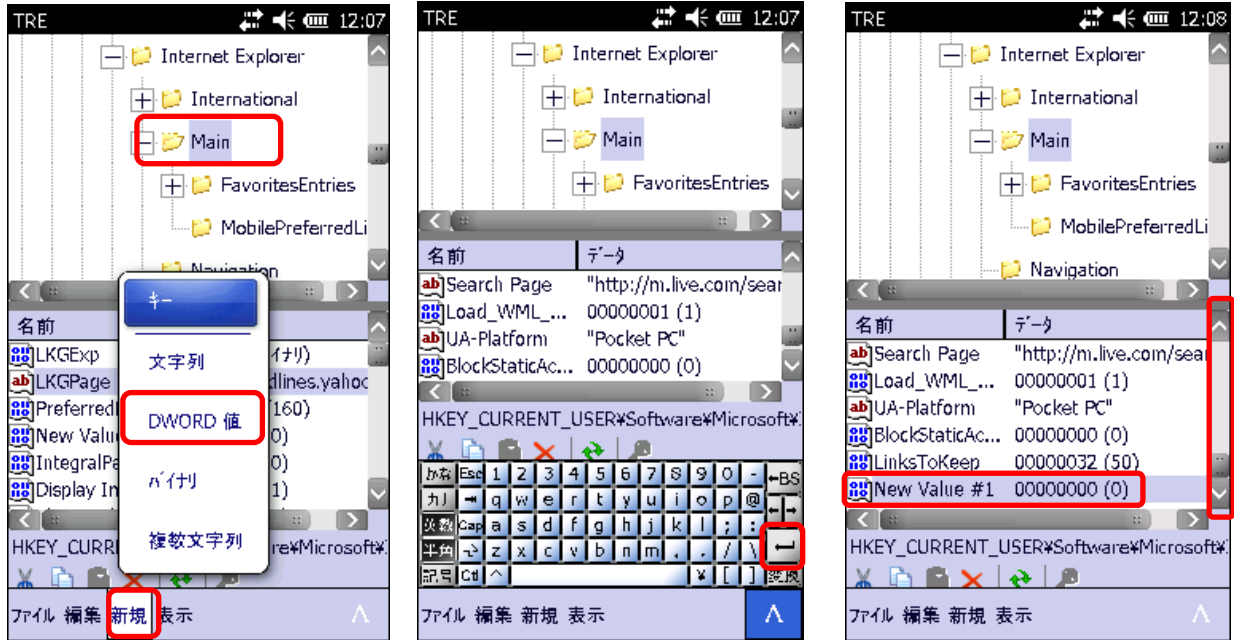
TRE 12:07

Internet Explorer
International
Main
FavoritesEntries
MobilePreferredLi
Navigation

名前
LKGExp
LKGPage
Preferred
New Valu
IntegralPa
Display In

イナリ)
dlines.yahoo
(160)
0)
0)
1)

キー
文字列
DWORD 値
バイナリ
複数文字列

HKEY_CURRE ¥Microsoft¥

ファイル 編集 新規 表示

TRE 12:07

Internet Explorer
International
Main
FavoritesEntries

| 名前 | データ |
|---|---|
| Search Page | "http://m.live.com/sear |
| Load_WML_... | 00000001 (1) |
| UA-Platform | "Pocket PC" |
| BlockStaticAc... | 00000000 (0) |

HKEY_CURRENT_USER¥Software¥Microsoft¥

かな Esc 1 2 3 4 5 6 7 8 9 0 - ←BS
カﾅ q w e r t y u i o p @
英数 Cap a s d f g h j k l ; :
半角 z x c v b n m , . / \
記号 Ctl ^ ¥ [ ] 変換

ファイル 編集 新規 表示

TRE 12:08

Internet Explorer
International
Main
FavoritesEntries
MobilePreferredLi
Navigation

| 名前 | データ |
|---|---|
| Search Page | "http://m.live.com/sear |
| Load_WML_... | 00000001 (1) |
| UA-Platform | "Pocket PC" |
| BlockStaticAc... | 00000000 (0) |
| LinksToKeep | 00000032 (50) |
| New Value #1 | 00000000 (0) |

HKEY_CURRENT_USER¥Software¥Microsoft¥

ファイル 編集 新規 表示